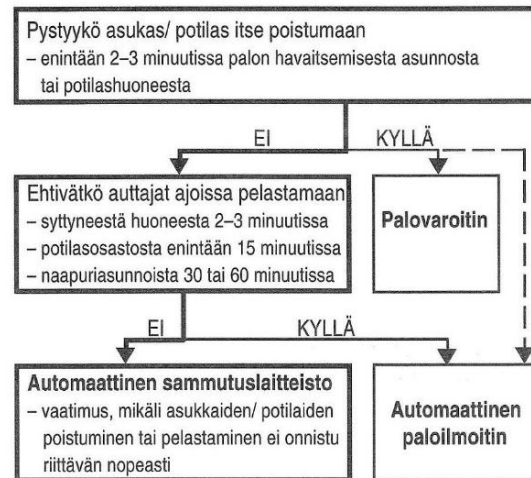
Pystyykö asukas/ potilas itse poistumaan
– enintään 2–3 minuutissa palon havaitsemisesta asunnosta tai potilashuoneesta

EI

KYLLÄ

Ehtivätkö auttajat ajoissa pelastamaan
– syttyneestä huoneesta 2–3 minuutissa
– potilasosastosta enintään 15 minuutissa
– naapuriasunnoista 30 tai 60 minuutissa

Palovaroitin

EI

KYLLÄ

Automaattinen sammutuslaitteisto
– vaatimus, mikäli asukkaiden/ potilaiden poistuminen tai pelastaminen ei onnistu riittävän nopeasti

Automaattinen paloilmoitin